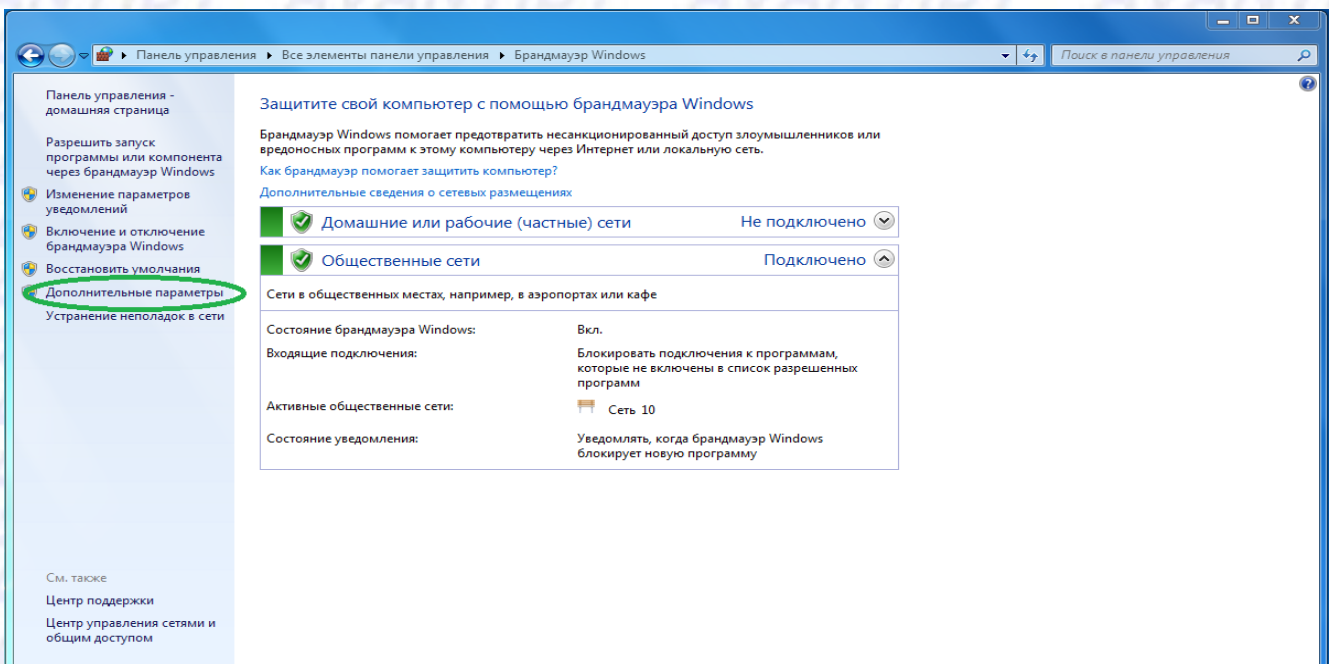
Панель управления ▸ Все элементы панели управления ▸ Брандмауэр Windows

Поиск в панели управления

Панель управления - домашняя страница

Разрешить запуск программы или компонента через брандмауэр Windows

Изменение параметров уведомлений

Включение и отключение брандмауэра Windows

Восстановить умолчания

Дополнительные параметры

Устранение неполадок в сети

См. также

Центр поддержки

Центр управления сетями и общим доступом

Защитите свой компьютер с помощью брандмауэра Windows

Брандмауэр Windows помогает предотвратить несанкционированный доступ злоумышленников или вредоносных программ к этому компьютеру через Интернет или локальную сеть.

Как брандмауэр помогает защитить компьютер?

Дополнительные сведения о сетевых размещениях

Домашние или рабочие (частные) сети Не подключено

Общественные сети Подключено

Сети в общественных местах, например, в аэропортах или кафе

| | |
|---|---|
| Состояние брандмауэра Windows: | Вкл. |
| Входящие подключения: | Блокировать подключения к программам, которые не включены в список разрешенных программ |
| Активные общественные сети: | Сеть 10 |
| Состояние уведомления: | Уведомлять, когда брандмауэр Windows блокирует новую программу |